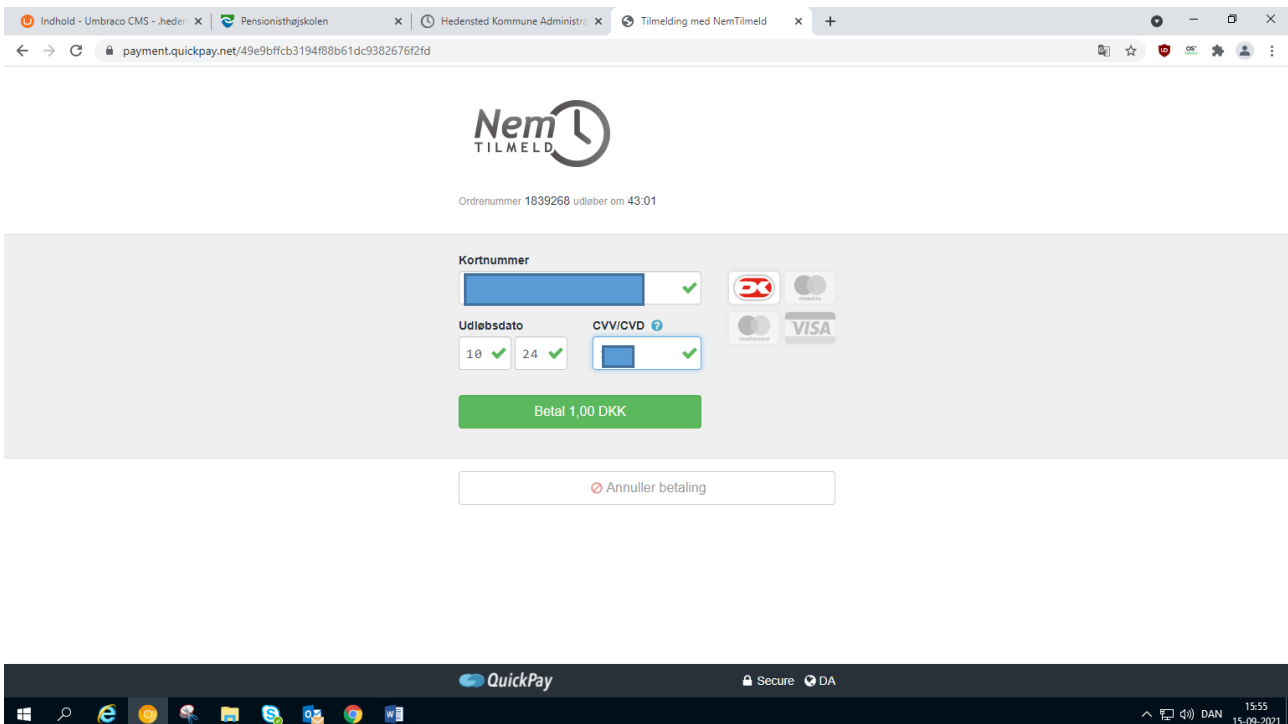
Indhold - Umbraco CMS - .heder ×
Pensionisthøjskolen ×
Hedensted Kommune Administra ×
Tilmelding med NemTilmeld ×
+

payment.quickpay.net/49e9bffcb3194f88b61dc9382676f2fd

Nem
TILMELD

Ordrenummer 1839268 udløber om 43:01

Kortnummer

Udløbsdato
10
24

CVV/CVD

maestro
mastercard
VISA

Betal 1,00 DKK

Annuller betaling

QuickPay
Secure DA

DAN
15:55
15-09-2021